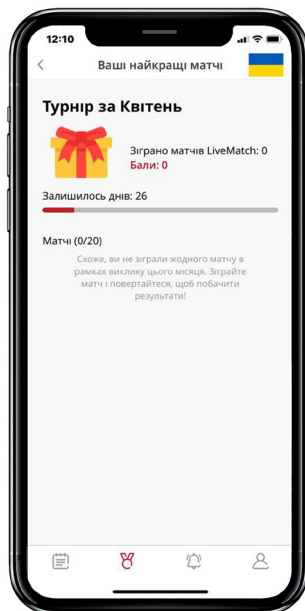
12:10

<

Ваші найкращі матчі

Турнір за Квітень

Зіграно матчів LiveMatch: 0
Бали: 0

Залишилось днів: 26

Матчі (0/20)

Схоже, ви не зіграли жодного матчу в рамках виклику цього місяця. Зіграйте матч і повертайтеся, щоб побачити результати!